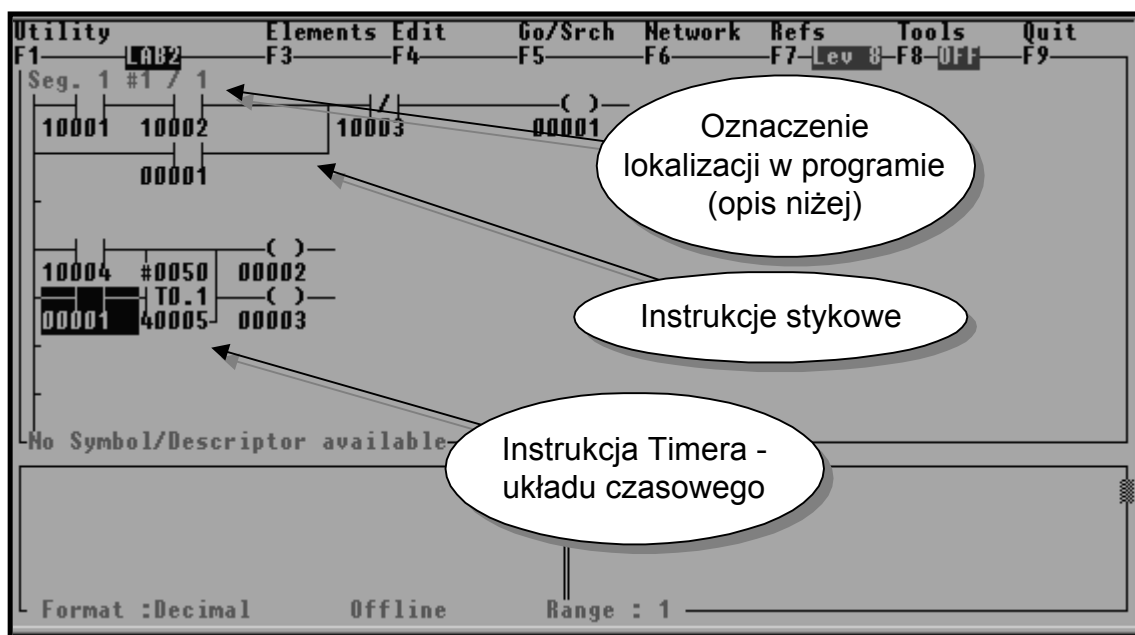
Utility Elements Edit Go/Srch Network Refs Tools Quit
F1 LAB2 F3 F4 F5 F6 F7 Lev 8 F8 OFF F9

Seg. 1 #1 / 1

10001 10002 10003 00001

00001

10004 #0050 00002
T0.1
00001 40005 00003

No Symbol/Descriptor available

Format :Decimal Offline Range : 1

Oznaczenie lokalizacji w programie (opis niżej)

Instrukcje stykowe

Instrukcja Timera - układu czasowego